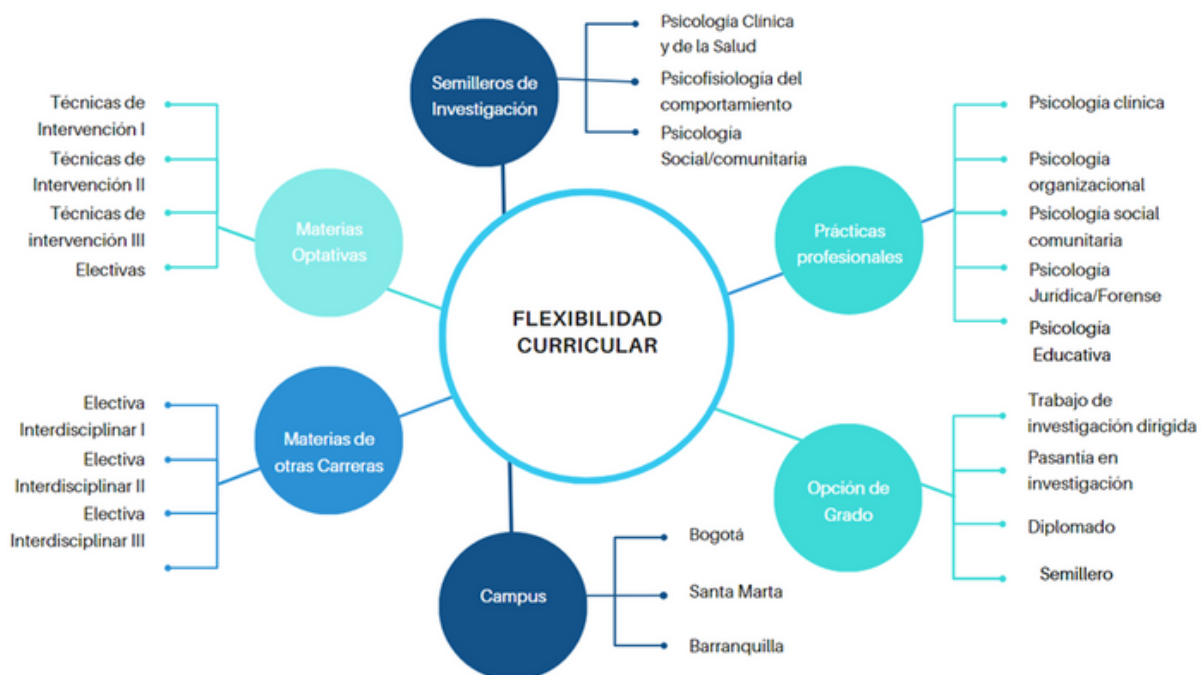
FLEXIBILIDAD CURRICULAR

Semilleros de Investigación

Psicología Clínica y de la Salud

Psicofisiología del comportamiento

Psicología Social/comunitaria

Prácticas profesionales

Psicología clínica

Psicología organizacional

Psicología social comunitaria

Psicología Jurídica/Forense

Psicología Educativa

Opción de Grado

Trabajo de investigación dirigida

Pasantia en investigación

Diplomado

Semillero

Campus

Bogotá

Santa Marta

Barranquilla

Materias de otras Carreras

Electiva Interdisciplinar I

Electiva Interdisciplinar II

Electiva Interdisciplinar III

Materias Optativas

Técnicas de Intervención I

Técnicas de Intervención II

Técnicas de intervención III

Electivas